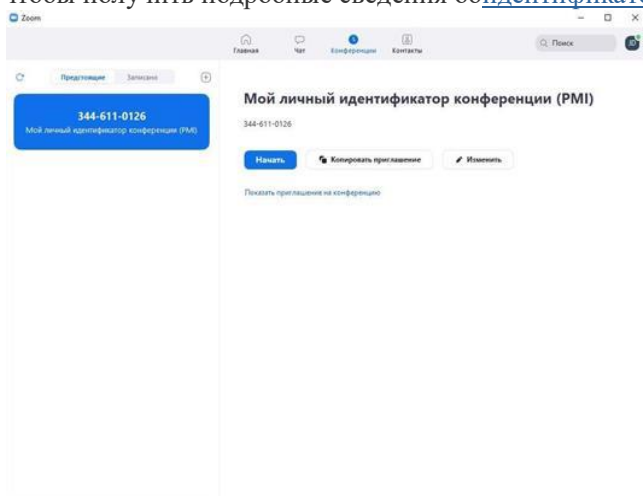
Чтобы получить подробные сведения об идентификат

Zoom

Главная Чат Конференции Контакты

Поиск

Предстоящие Записано

344-611-0126
Мой личный идентификатор конференции (PMI)

Мой личный идентификатор конференции (PMI)

344-611-0126

Начать Копировать приглашение Изменить

Показать приглашение на конференцию